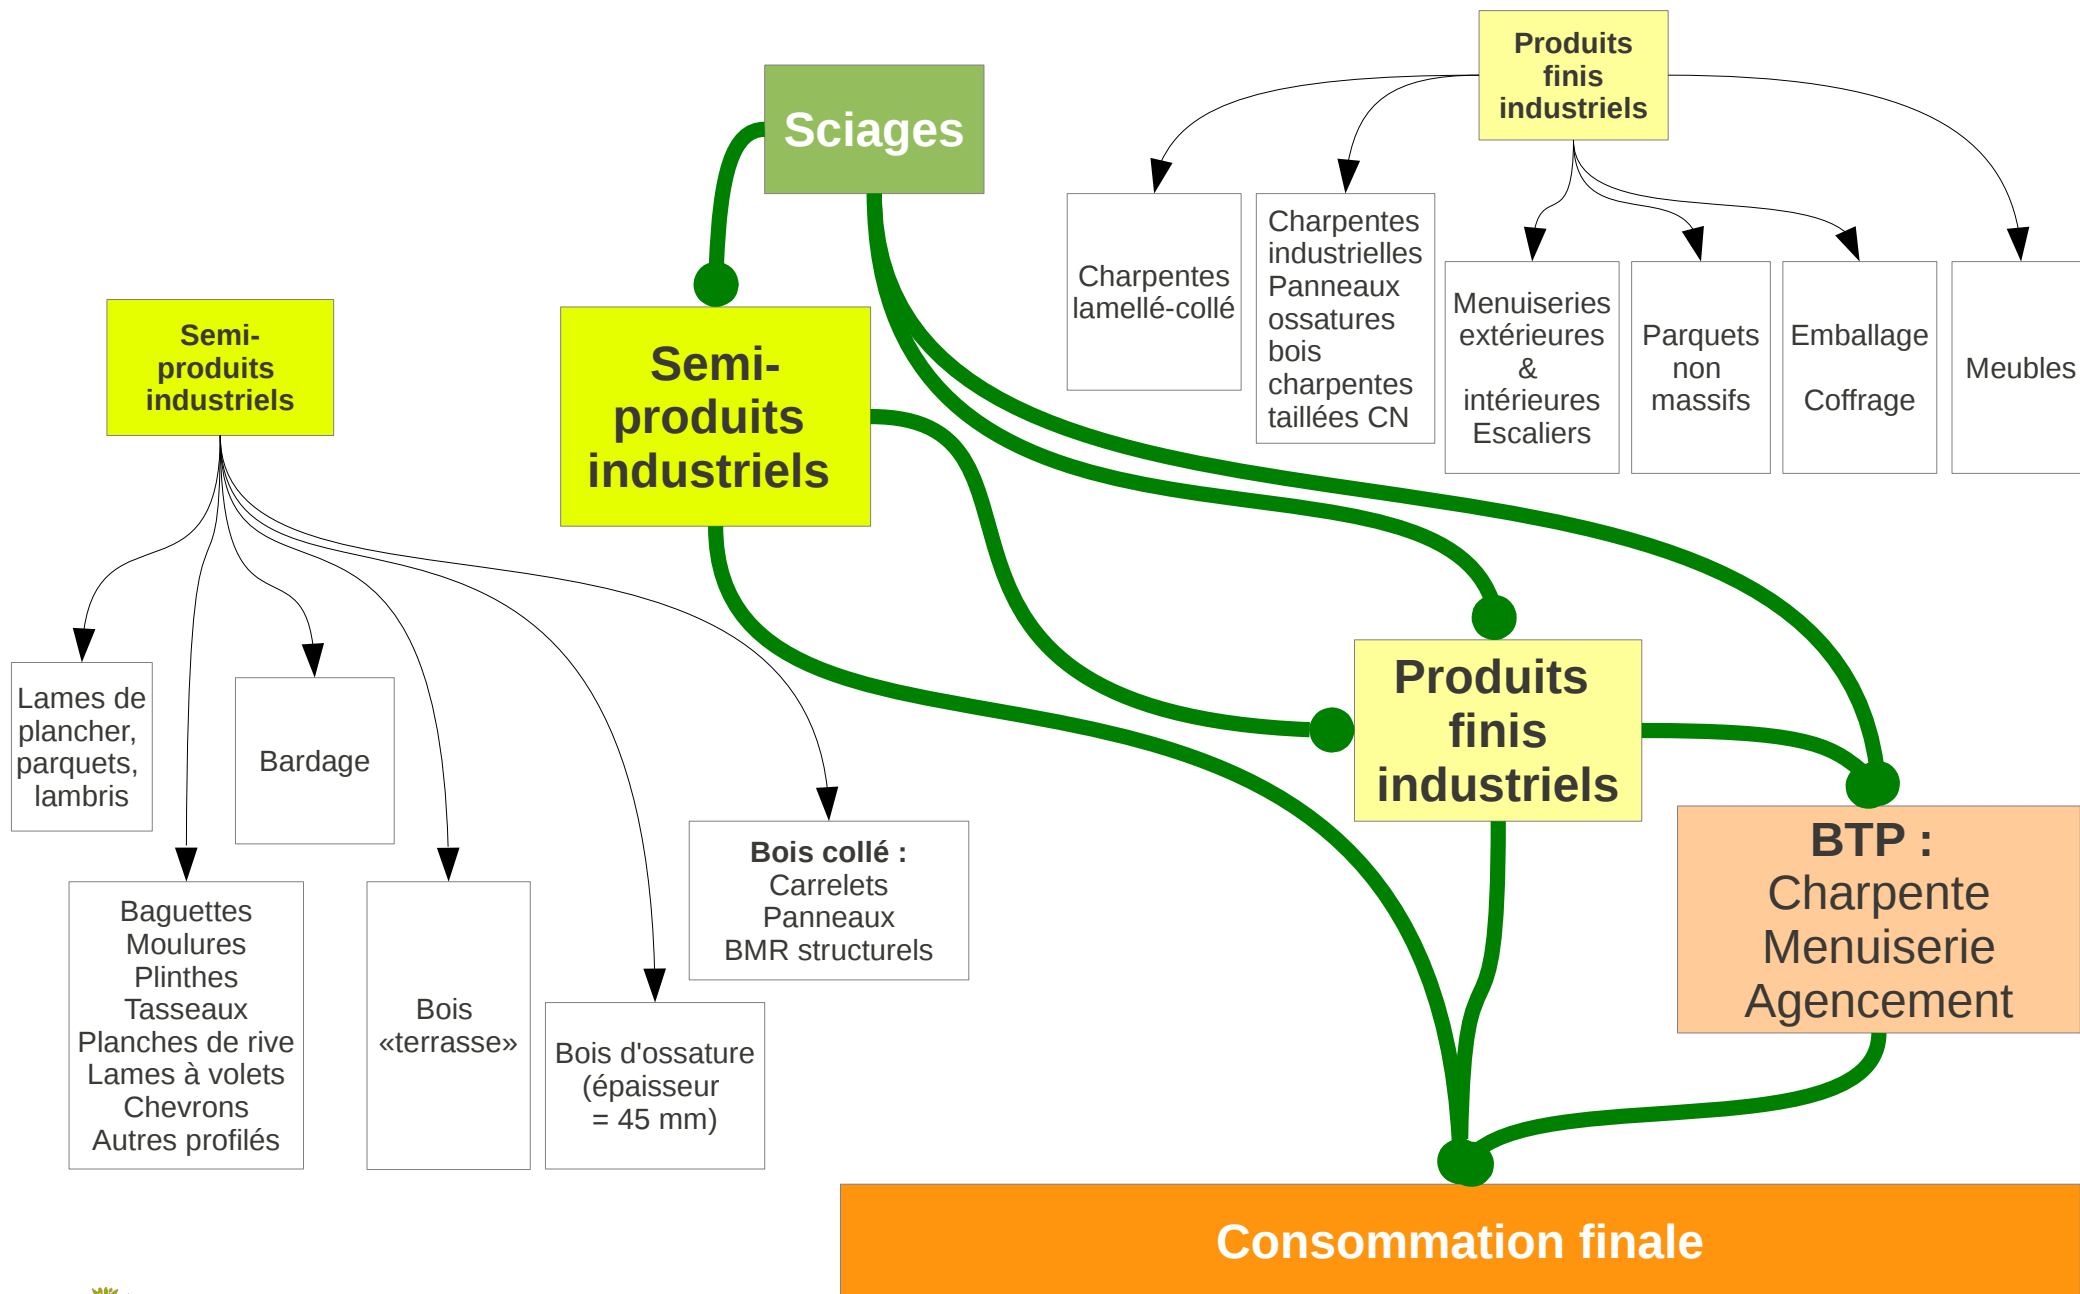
Produits finis industriels

Sciages

Charpentes lamellé-collé

Charpentes industrielles Panneaux ossatures bois charpentes taillées CN

Menuiseries extérieures & intérieures Escaliers

Parquets non massifs

Emballage

Coffrage

Meubles

Semi-produits industriels

Semi-produits industriels

Lames de plancher, parquets, lambris

Bardage

Baguettes
Moulures
Plinthes
Tasseaux
Planches de rive
Lames à volets
Chevrons
Autres profilés

Bois «terrasse»

Bois d'ossature (épaisseur = 45 mm)

**Bois collé :**
Carrelets
Panneaux
BMR structurels

Produits finis industriels

BTP :
Charpente
Menuiserie
Agencement

Consommation finale